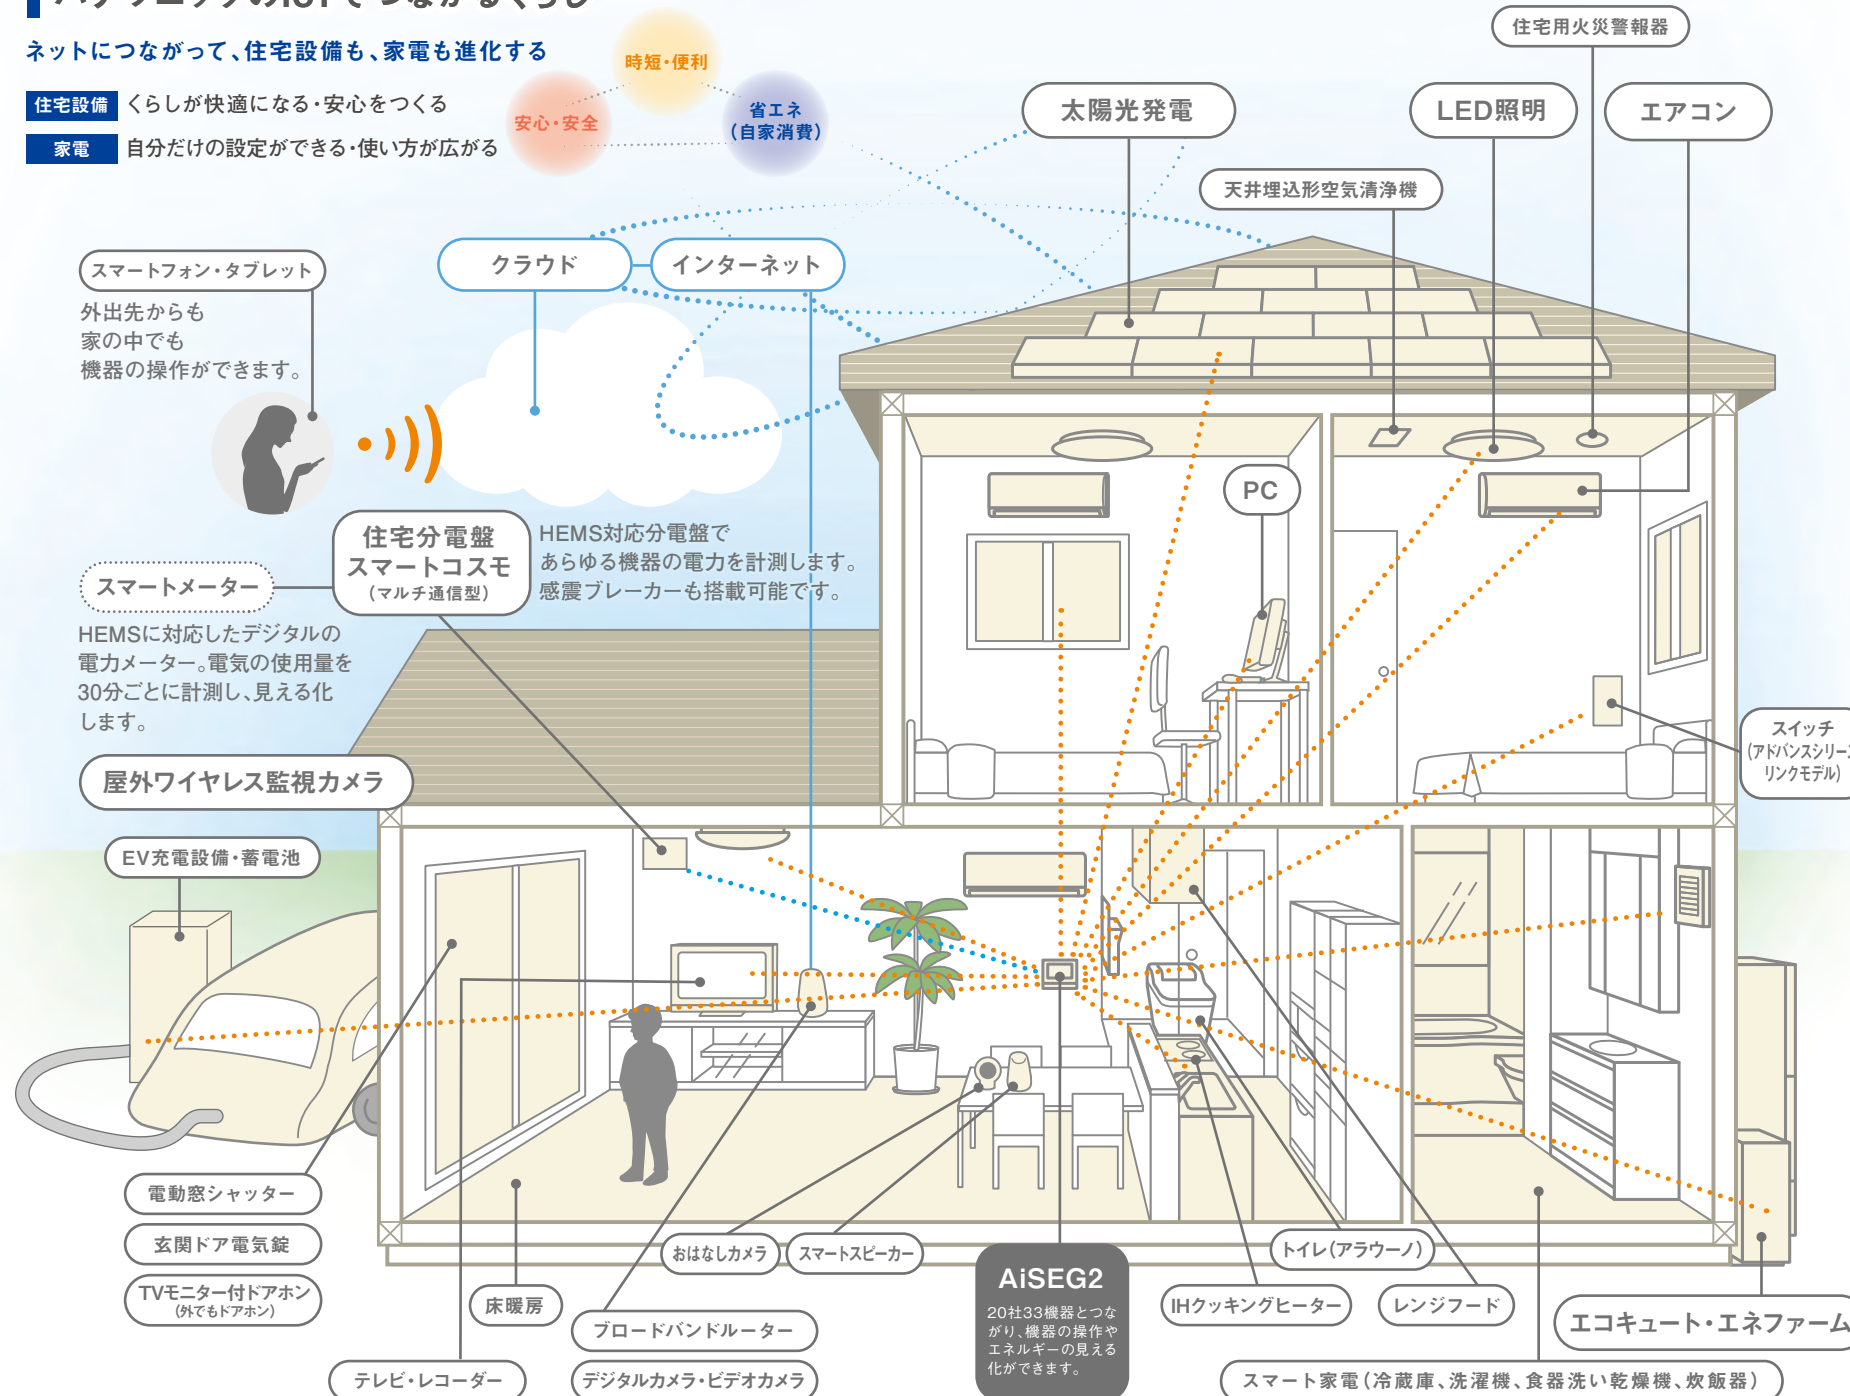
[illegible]

ネットにつながって、住宅設備も、家電も進化する

住宅設備 くらしが快適になる・安心をつくる
家電 自分だけの設定ができる・使い方が広がる

時短・便利
安心・安全
省エネ（自家消費）

住宅用火災警報器
太陽光発電
LED照明
エアコン
天井埋込形空気清浄機

スマートフォン・タブレット
外出先からも家の中でも機器の操作ができます。

クラウド
インターネット

PC

住宅分電盤 スマートコスモ（マルチ通信型）
HEMS対応分電盤であらゆる機器の電力を計測します。感震ブレーカーも搭載可能です。

スマートメーター
HEMSに対応したデジタルの電力メーター。電気の使用量を30分ごとに計測し、見える化します。

屋外ワイヤレス監視カメラ

EV充電設備・蓄電池

スイッチ（アドバンスシリー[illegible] リンクモデル）

電動窓シャッター
玄関ドア電気錠
TVモニター付ドアホン（外でもドアホン）
床暖房
テレビ・レコーダー
おはなしカメラ
スマートスピーカー
ブロードバンドルーター
デジタルカメラ・ビデオカメラ

AiSEG2
20社33機器とつながり、機器の操作やエネルギーの見える化ができます。

トイレ（アラウーノ）
IHクッキングヒーター
レンジフード
エコキュート・エネファーム
スマート家電（冷蔵庫、洗濯機、食器洗い乾燥機、炊飯器）